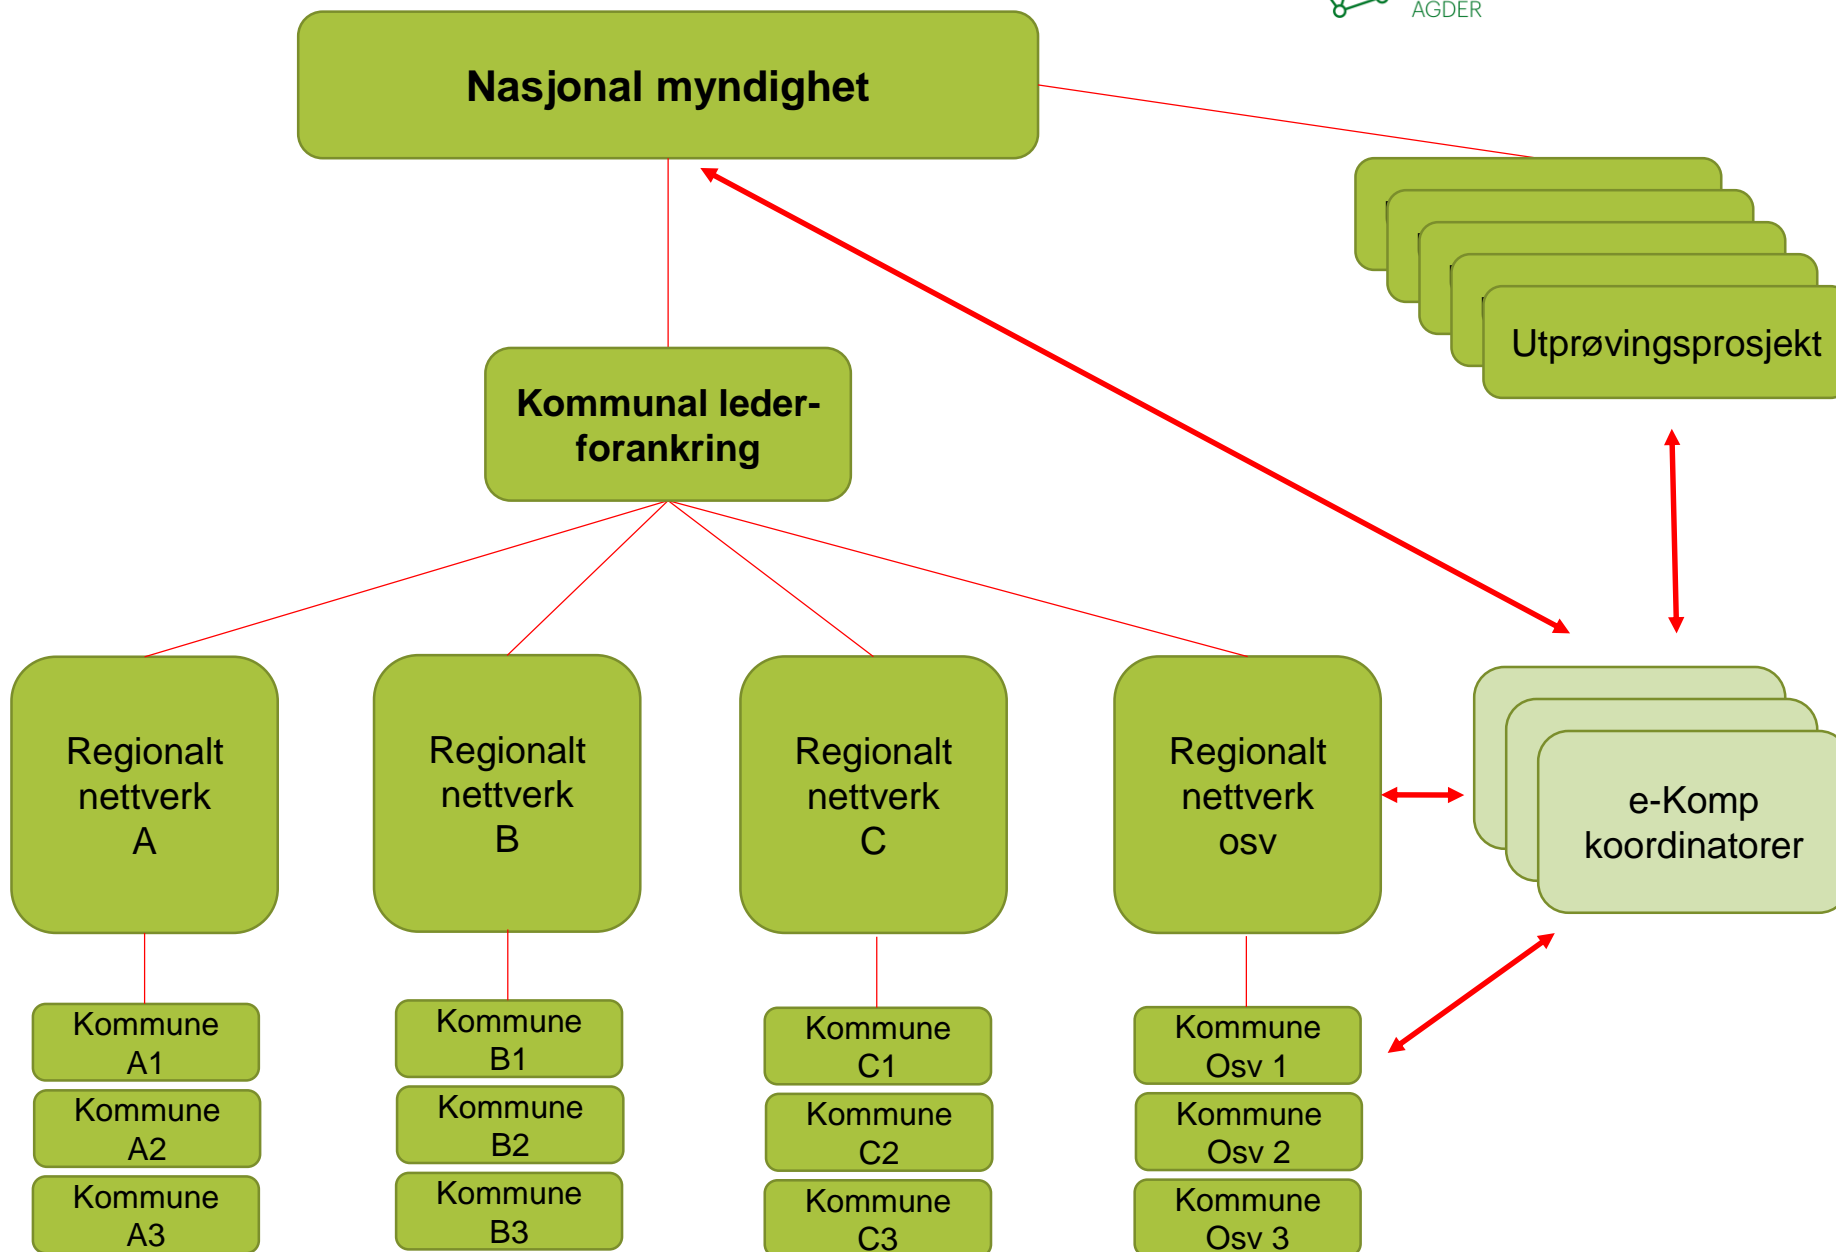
AGDER

Nasjonal myndighet

Utprøvingsprosjekt

Kommunal leder-forankring

Regionalt nettverk A

Regionalt nettverk B

Regionalt nettverk C

Regionalt nettverk osv

e-Komp koordinatorer

Kommune A1

Kommune A2

Kommune A3

Kommune B1

Kommune B2

Kommune B3

Kommune C1

Kommune C2

Kommune C3

Kommune Osv 1

Kommune Osv 2

Kommune Osv 3